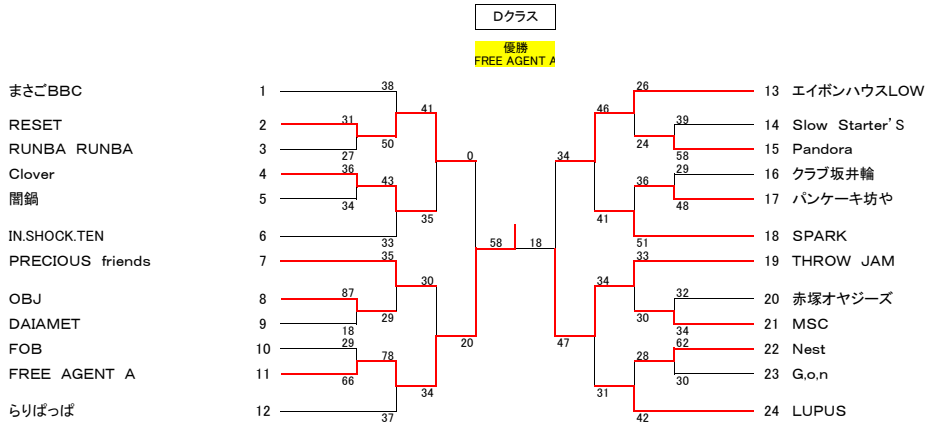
Dクラス

優勝
FREE AGENT A

まさごBBC 1
RESET 2
RUNBA RUNBA 3
Clover 4
闇鍋 5
IN.SHOCK.TEN 6
PRECIOUS friends 7
OBJ 8
DAIAMET 9
FOB 10
FREE AGENT A 11
らりぱっぱ 12

13 エイボンハウスLOW
14 Slow Starter'S
15 Pandora
16 クラブ坂井輪
17 パンケーキ坊や
18 SPARK
19 THROW JAM
20 赤塚オヤジーズ
21 MSC
22 Nest
23 G,o,n
24 LUPUS

38
31
27
50
41
36
34
43
35
33
0
35
87
18
29
30
29
66
78
34
37
20
58
18
34
47
26
39
24
58
46
29
36
48
41
51
33
32
30
34
34
28
62
30
31
42